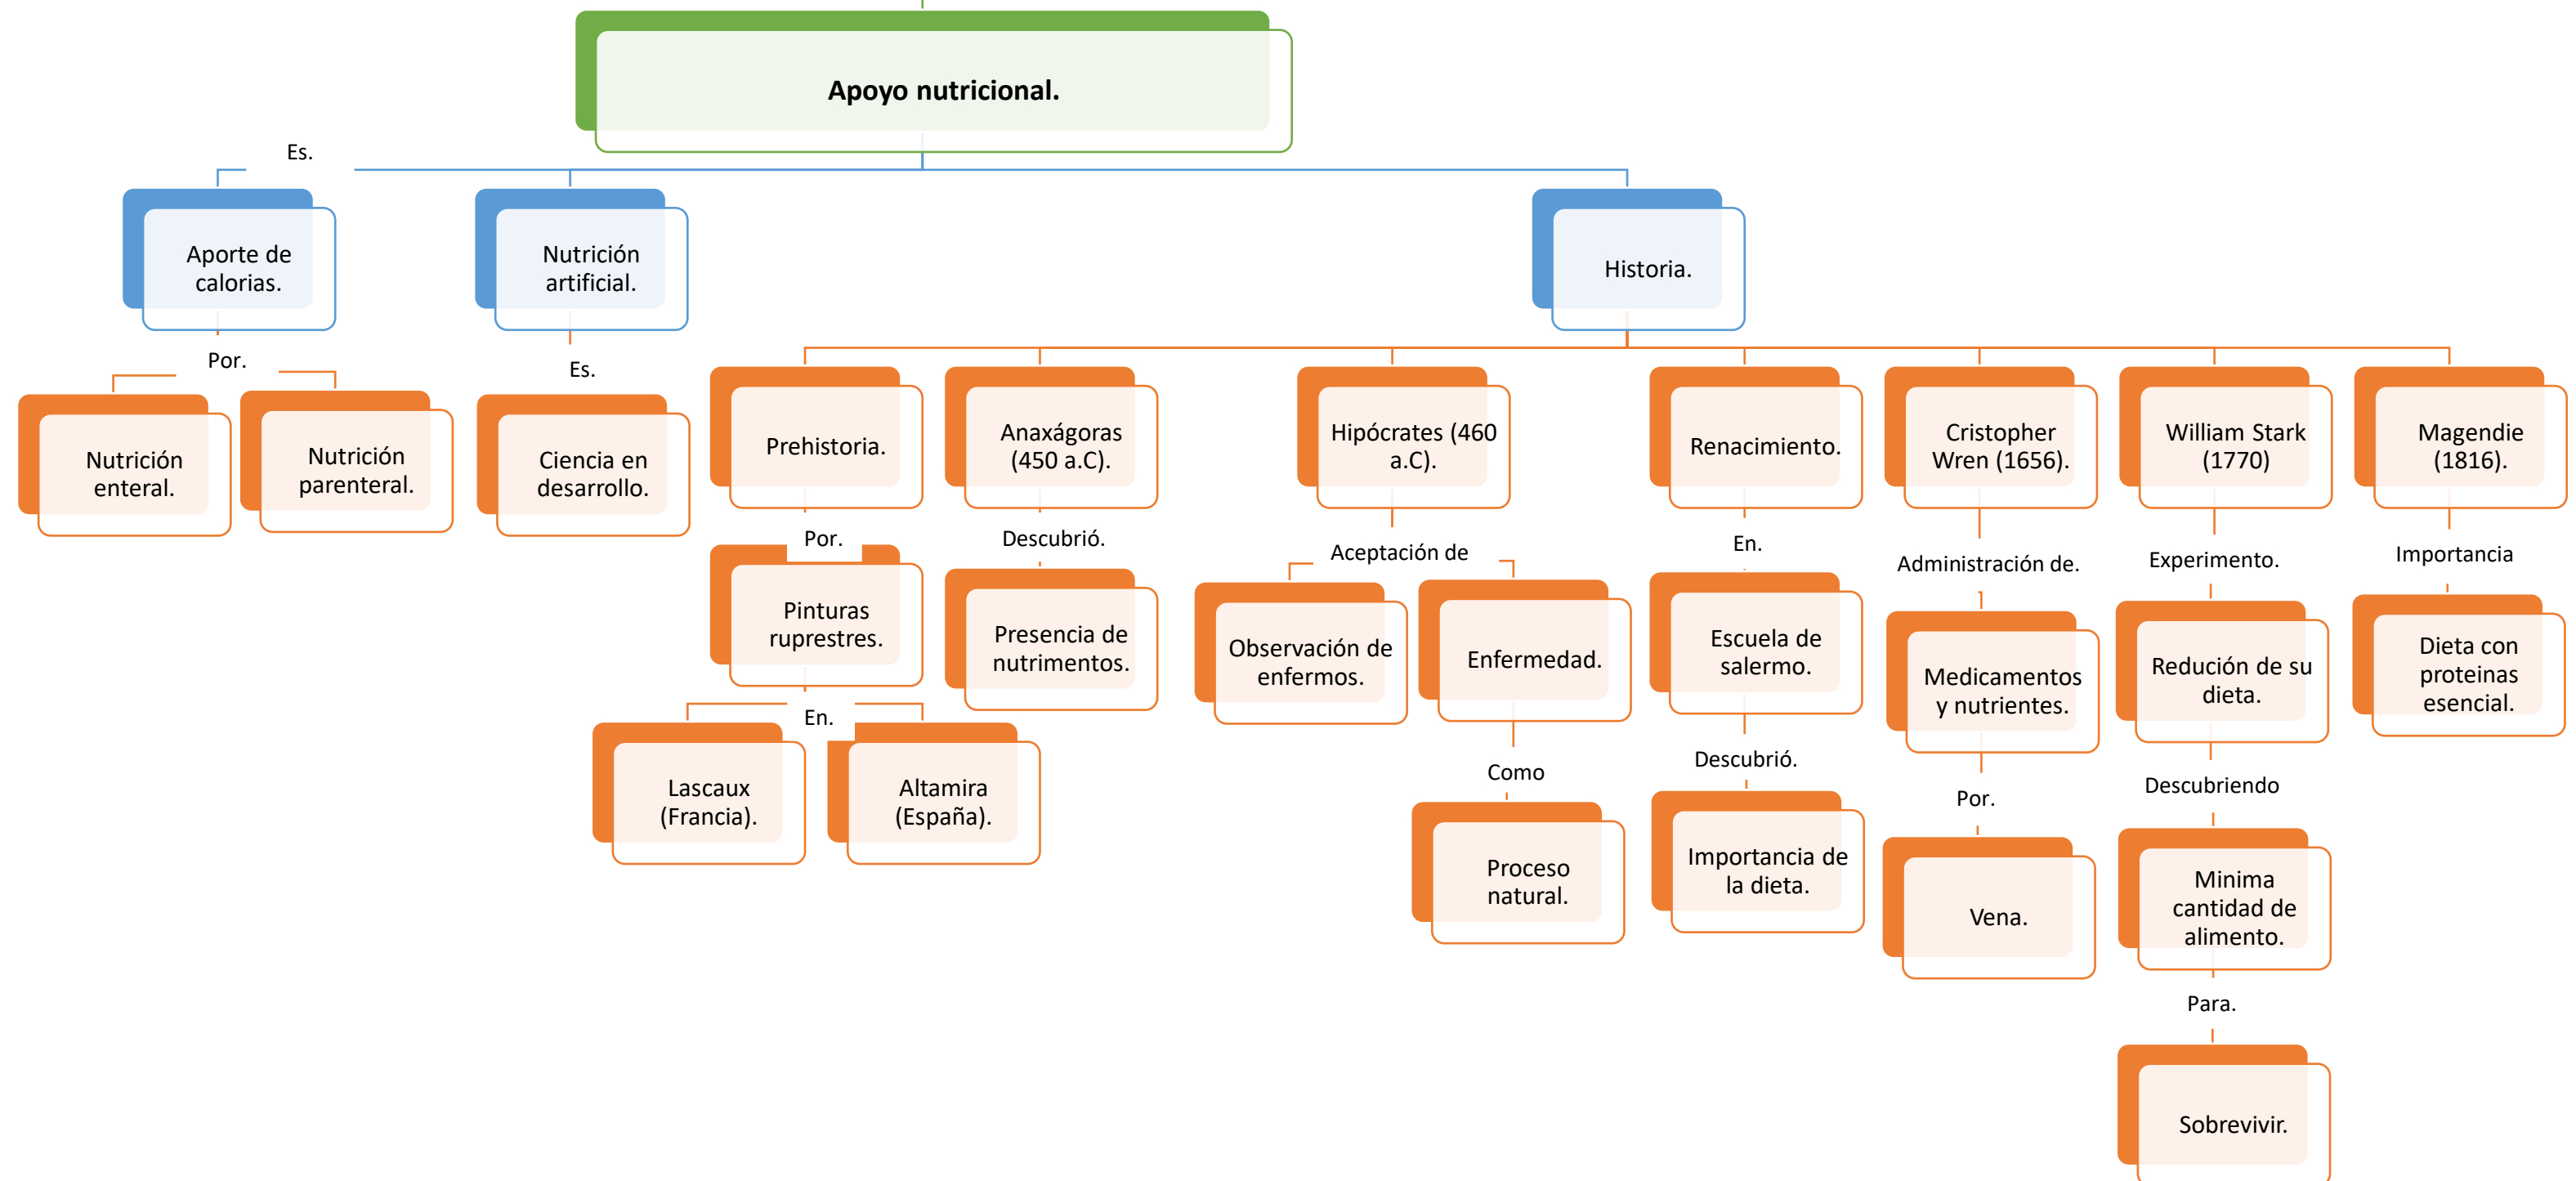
Apoyo nutricional.

Es.

Aporte de calorias.

Por.

Nutrición enteral.

Nutrición parenteral.

Nutrición artificial.

Es.

Ciencia en desarrollo.

Historia.

Prehistoria.

Por.

Pinturas ruprestres.

En.

Lascaux (Francia).

Altamira (España).

Anaxágoras (450 a.C).

Descubrió.

Presencia de nutrimentos.

Hipócrates (460 a.C).

Aceptación de

Observación de enfermos.

Enfermedad.

Como

Proceso natural.

Renacimiento.

En.

Escuela de salermo.

Descubrió.

Importancia de la dieta.

Cristopher Wren (1656).

Administración de.

Medicamentos y nutrientes.

Por.

Vena.

William Stark (1770)

Experimento.

Redución de su dieta.

Descubriendo

Minima cantidad de alimento.

Para.

Sobrevivir.

Magendie (1816).

Importancia

Dieta con proteinas esencial.